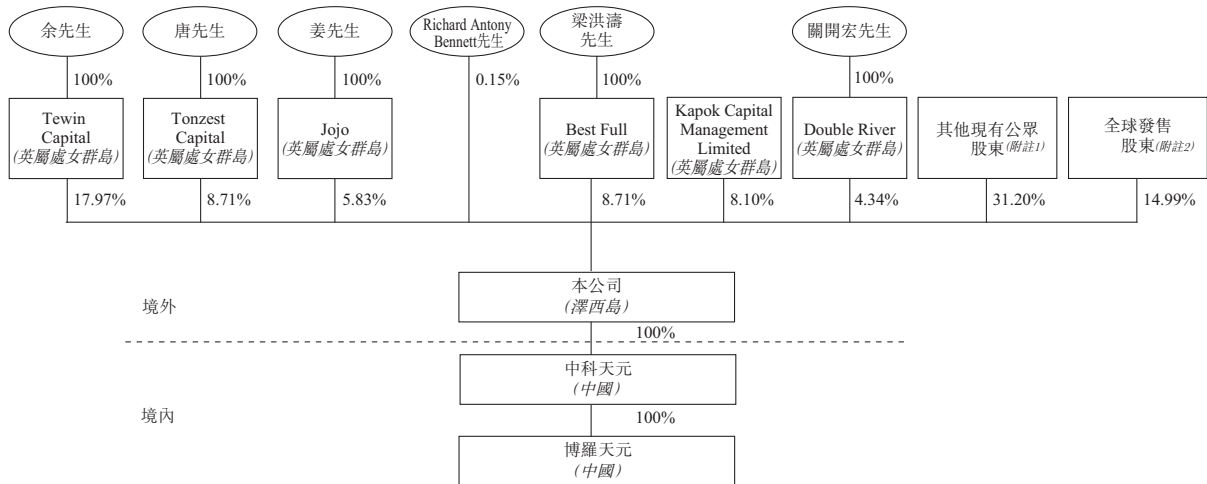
余先生

100%

Tewin Capital
(英屬處女群島)

17.97%

唐先生

100%

Tonzest Capital
(英屬處女群島)

8.71%

姜先生

100%

Jojo
(英屬處女群島)

5.83%

Richard Antony Bennett先生

0.15%

梁洪濤先生

100%

Best Full
(英屬處女群島)

8.71%

Kapok Capital Management Limited
(英屬處女群島)

8.10%

關開宏先生

100%

Double River
(英屬處女群島)

4.34%

其他現有公眾股東(附註1)

31.20%

全球發售股東(附註2)

14.99%

境外

本公司
(澤西島)

100%

中科天元
(中國)

境內

100%

博羅天元
(中國)